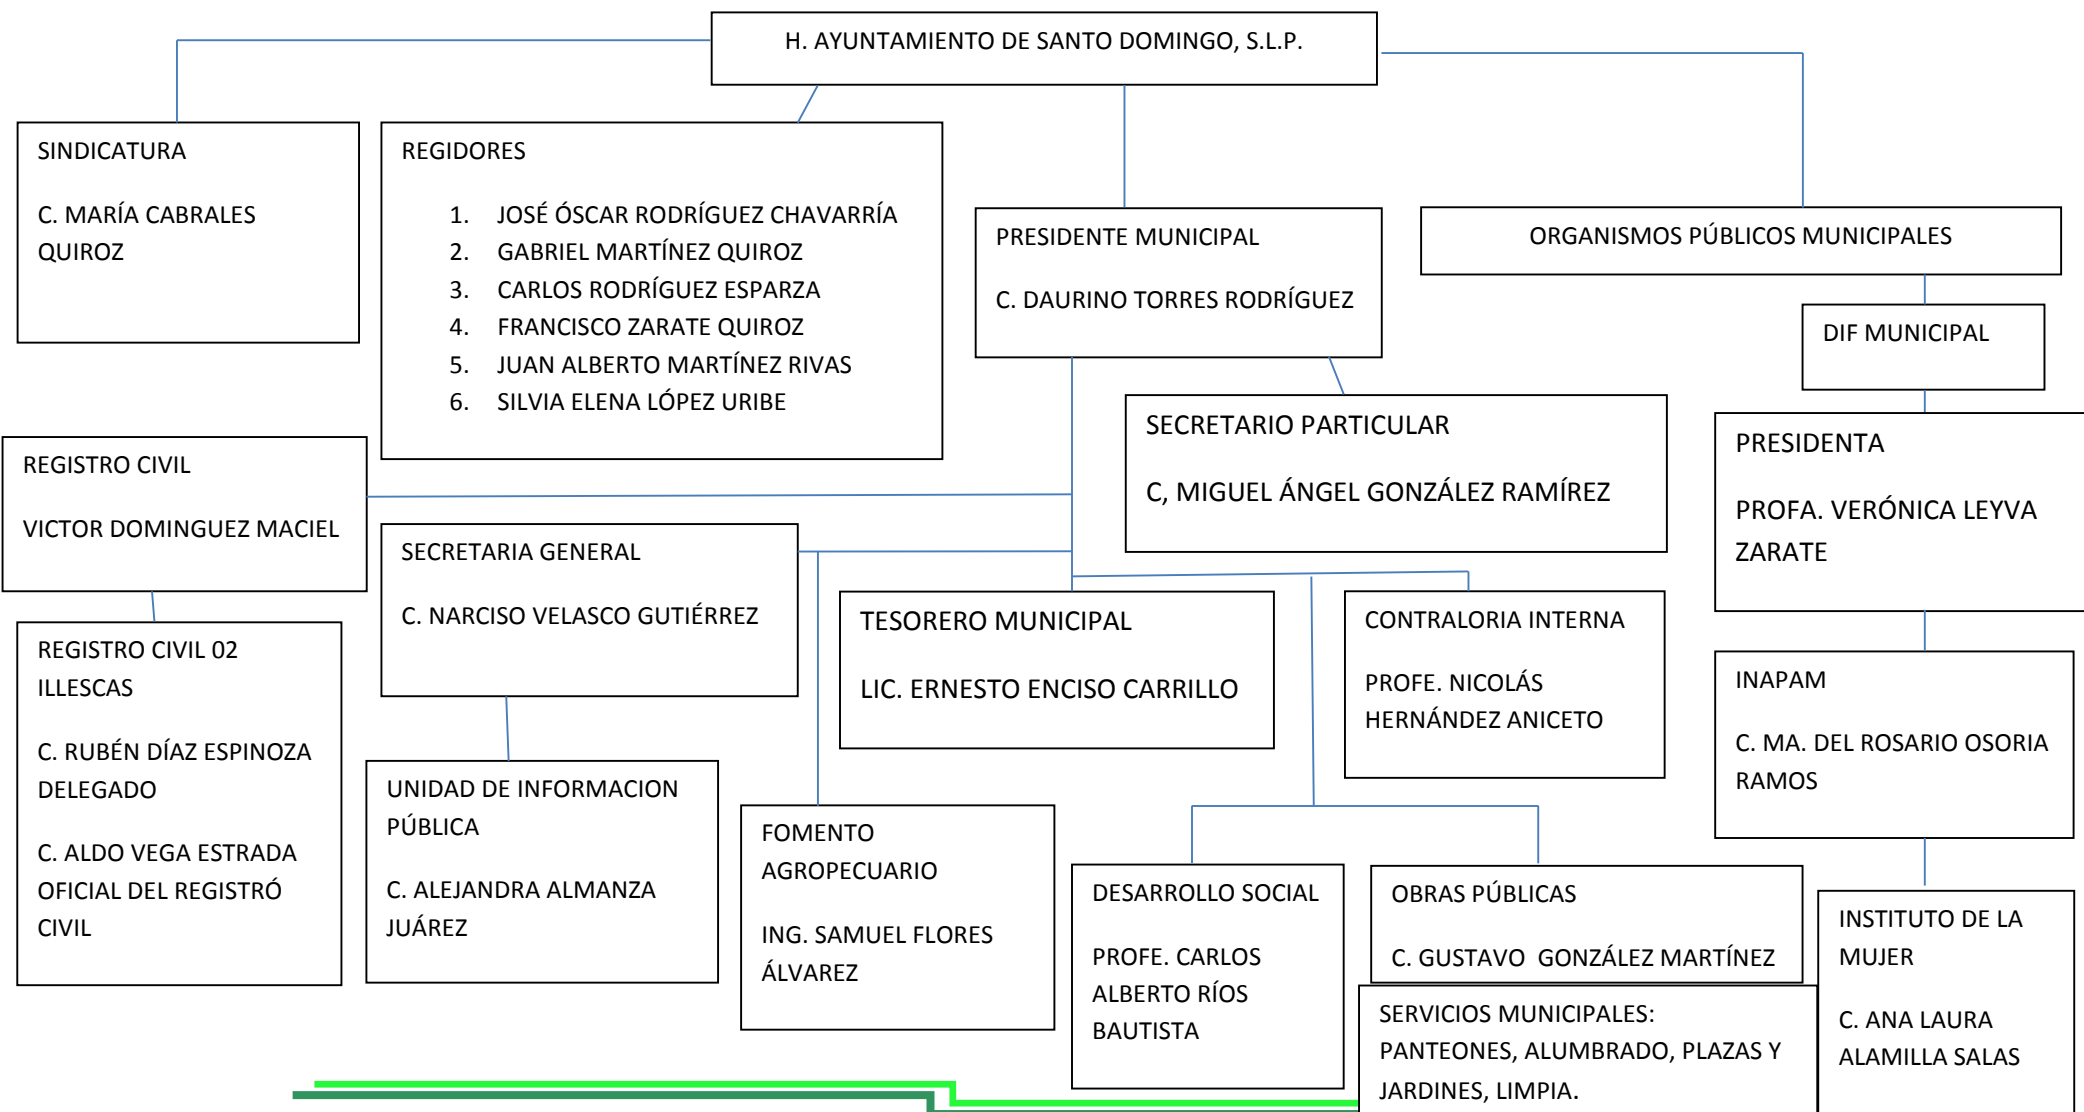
H. AYUNTAMIENTO DE SANTO DOMINGO, S.L.P.

SINDICATURA

C. MARÍA CABRALES QUIROZ

REGIDORES

1. JOSÉ ÓSCAR RODRÍGUEZ CHAVARRÍA
2. GABRIEL MARTÍNEZ QUIROZ
3. CARLOS RODRÍGUEZ ESPARZA
4. FRANCISCO ZARATE QUIROZ
5. JUAN ALBERTO MARTÍNEZ RIVAS
6. SILVIA ELENA LÓPEZ URIBE

PRESIDENTE MUNICIPAL

C. DAURINO TORRES RODRÍGUEZ

ORGANISMOS PÚBLICOS MUNICIPALES

DIF MUNICIPAL

SECRETARIO PARTICULAR

C, MIGUEL ÁNGEL GONZÁLEZ RAMÍREZ

PRESIDENTA

PROFA. VERÓNICA LEYVA ZARATE

REGISTRO CIVIL

VICTOR DOMINGUEZ MACIEL

SECRETARIA GENERAL

C. NARCISO VELASCO GUTIÉRREZ

TESORERO MUNICIPAL

LIC. ERNESTO ENCISO CARRILLO

CONTRALORIA INTERNA

PROFE. NICOLÁS HERNÁNDEZ ANICETO

REGISTRO CIVIL 02 ILLESCAS

C. RUBÉN DÍAZ ESPINOZA DELEGADO

C. ALDO VEGA ESTRADA OFICIAL DEL REGISTRÓ CIVIL

UNIDAD DE INFORMACION PÚBLICA

C. ALEJANDRA ALMANZA JUÁREZ

FOMENTO AGROPECUARIO

ING. SAMUEL FLORES ÁLVAREZ

INAPAM

C. MA. DEL ROSARIO OSORIA RAMOS

DESARROLLO SOCIAL

PROFE. CARLOS ALBERTO RÍOS BAUTISTA

OBRAS PÚBLICAS

C. GUSTAVO GONZÁLEZ MARTÍNEZ

SERVICIOS MUNICIPALES: PANTEONES, ALUMBRADO, PLAZAS Y JARDINES, LIMPIA.

INSTITUTO DE LA MUJER

C. ANA LAURA ALAMILLA SALAS